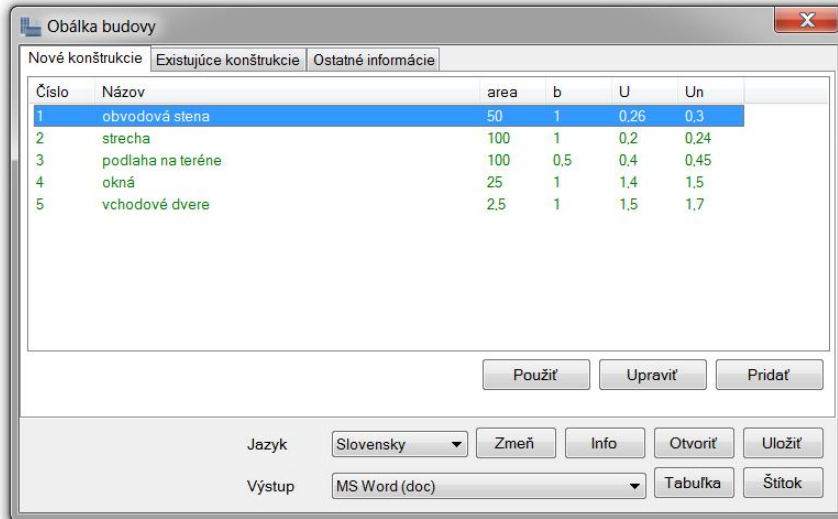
Obálka budovy

X

Nové konštrukcie | Existujúce konštrukcie | Ostatné informácie

| Číslo | Názov | area | b | U | Un |
|---|---|---|---|---|---|
| 1 | obvodová stena | 50 | 1 | 0,26 | 0,3 |
| 2 | strecha | 100 | 1 | 0,2 | 0,24 |
| 3 | podlaha na teréne | 100 | 0,5 | 0,4 | 0,45 |
| 4 | okná | 25 | 1 | 1,4 | 1,5 |
| 5 | vchodové dvere | 2,5 | 1 | 1,5 | 1,7 |

Použiť | Upraviť | Pridať

Jazyk | Slovensky | Zmeň | Info | Otvoriť | Uložiť

Výstup | MS Word (doc) | Tabuľka | Štítok